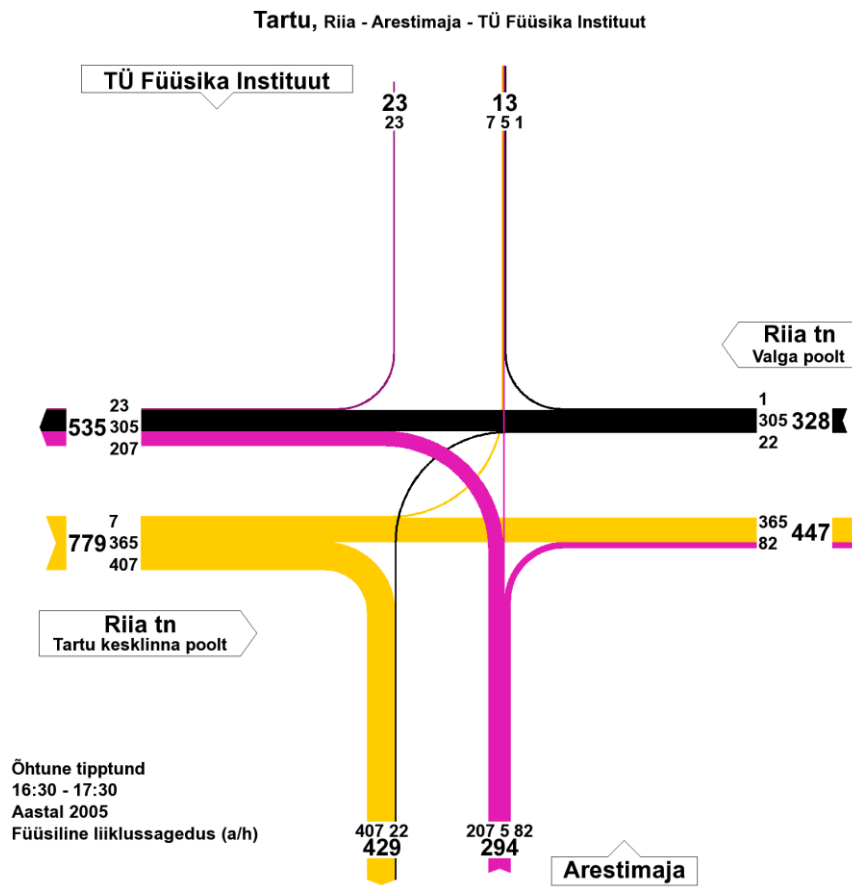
Tartu, Riia - Arestimaja - TÜ Füüsika Instituut

TÜ Füüsika Instituut

23
23

13
7 5 1

Riia tn
Valga poolt

23
535 305
207

1
305 328
22

7
779 365
407

365
447
82

Riia tn
Tartu kesklinna poolt

Õhtune tipptund
16:30 - 17:30
Aastal 2005
Füüsiline liiklussagedus (a/h)

407 22
429

207 5 82
294

Arestimaja